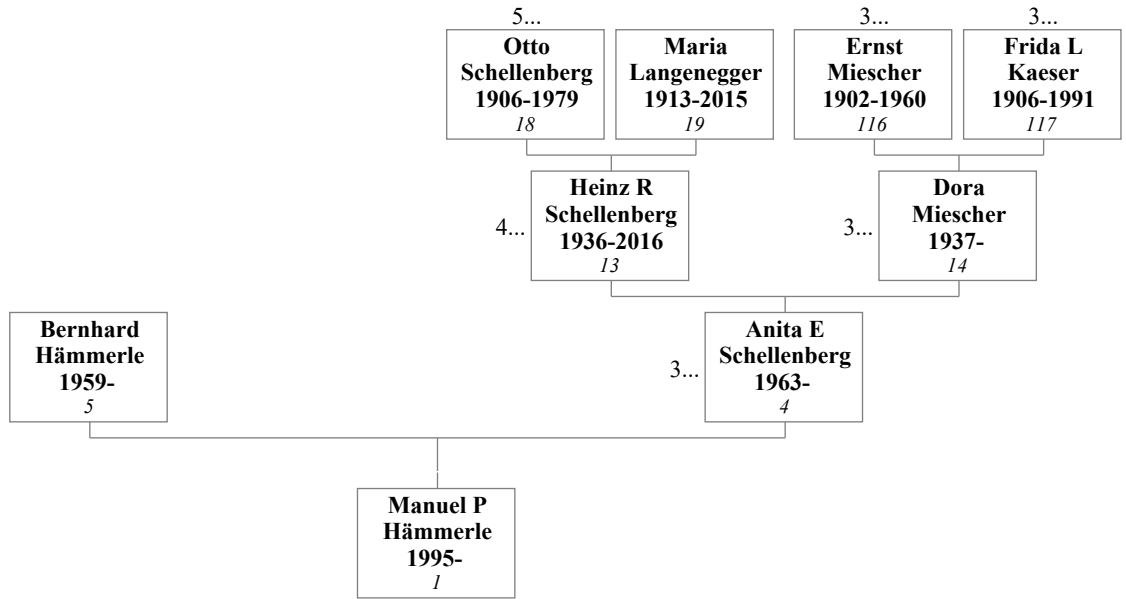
5...
**Otto Schellenberg 1906-1979**
*18*

**Maria Langenegger 1913-2015**
*19*

3...
**Ernst Miescher 1902-1960**
*116*

3...
**Frida L Kaeser 1906-1991**
*117*

4...
**Heinz R Schellenberg 1936-2016**
*13*

3...
**Dora Miescher 1937-**
*14*

**Bernhard Hämmerle 1959-**
*5*

3...
**Anita E Schellenberg 1963-**
*4*

**Manuel P Hämmerle 1995-**
*1*